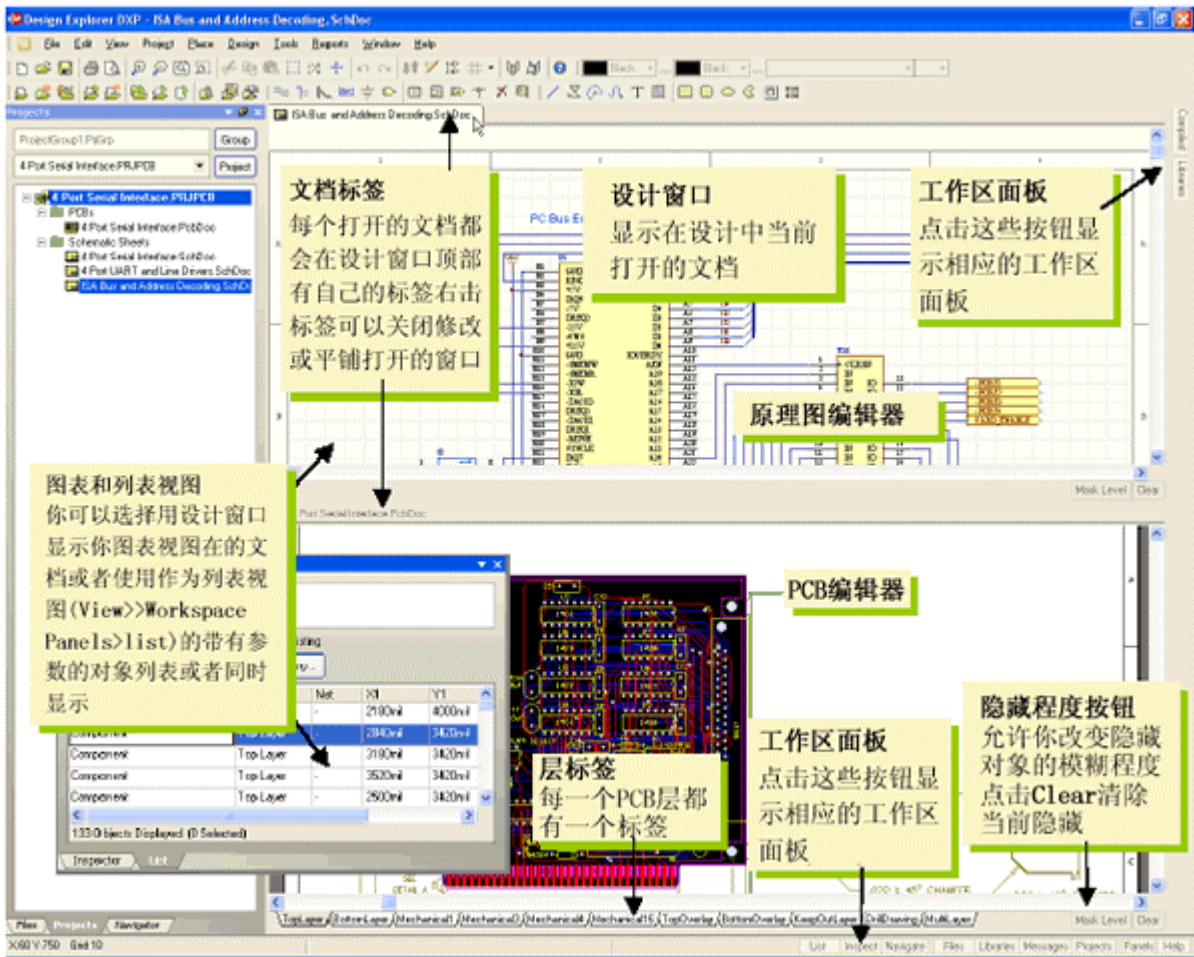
Design Explorer DXP - ISA Bus and Address Decoding.SchDoc

File Edit View Project Place Design Tools Reports Window Help

Projects

ProjectGroup1.PrjGrp
Group
4 Port Serial Interface.PRJPCB
Project

4 Port Serial Interface.PRJPCB
PCBs
4 Port Serial Interface.PcbDoc
Schematic Sheets
4 Port Serial Interface.SchDoc
4 Port UART and Line Drivers.SchDoc
ISA Bus and Address Decoding.SchDoc

ISA Bus and Address Decoding.SchDoc

文档标签
每个打开的文档都会在设计窗口顶部有自己的标签右击标签可以关闭修改或平铺打开的窗口

设计窗口
显示在设计中当前打开的文档

工作区面板
点击这些按钮显示相应的工作区面板

PC Bus Ed

原理图编辑器

图表和列表视图
你可以选择用设计窗口显示你图表视图在的文档或者使用作为列表视图(View>>Workspace Panels>list)的带有参数的对象列表或者同时显示

4 Port Serial Interface.PcbDoc

Mask Level Clear

PCB编辑器

| | | Net | X1 | Y1 |
|---|---|---|---|---|
| Component | Top Layer | - | 2180mil | 4000mil |
| Component | Top Layer | - | 2840mil | 3420mil |
| Component | Top Layer | - | 3180mil | 3420mil |
| Component | Top Layer | - | 3520mil | 3420mil |
| Component | Top Layer | - | 2500mil | 3420mil |

133 Objects Displayed (0 Selected)

Inspector List

层标签
每一个PCB层都有一个标签

工作区面板
点击这些按钮显示相应的工作区面板

隐藏程度按钮
允许你改变隐藏对象的模糊程度点击Clear清除当前隐藏

TopLayer BottomLayer Mechanical1 Mechanical3 Mechanical4 Mechanical16 TopOverlay BottomOverlay KeepOutLayer DrillDrawing MultiLayer

Mask Level Clear

Files Projects Navigator

X:60 Y:750 Grid:10

List Inspect Navigate Files Libraries Messages Projects Panels Help

Compiled Libraries